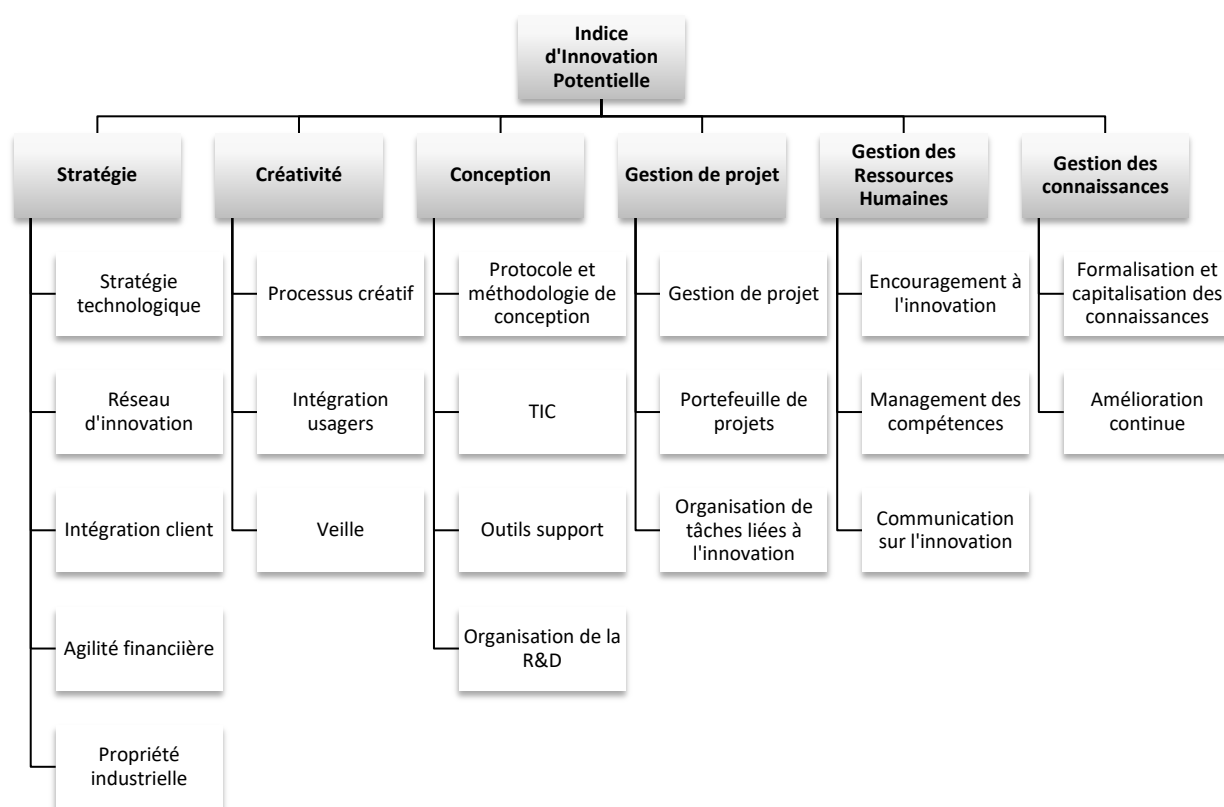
Indice d'Innovation Potentielle

Stratégie

Stratégie technologique

Réseau d'innovation

Intégration client

Agilité financiière

Propriété industrielle

Créativité

Processus créatif

Intégration usagers

Veille

Conception

Protocole et méthodologie de conception

TIC

Outils support

Organisation de la R&D

Gestion de projet

Gestion de projet

Portefeuille de projets

Organisation de tâches liées à l'innovation

Gestion des Ressources Humaines

Encouragement à l'innovation

Management des compétences

Communication sur l'innovation

Gestion des connaissances

Formalisation et capitalisation des connaissances

Amélioration continue